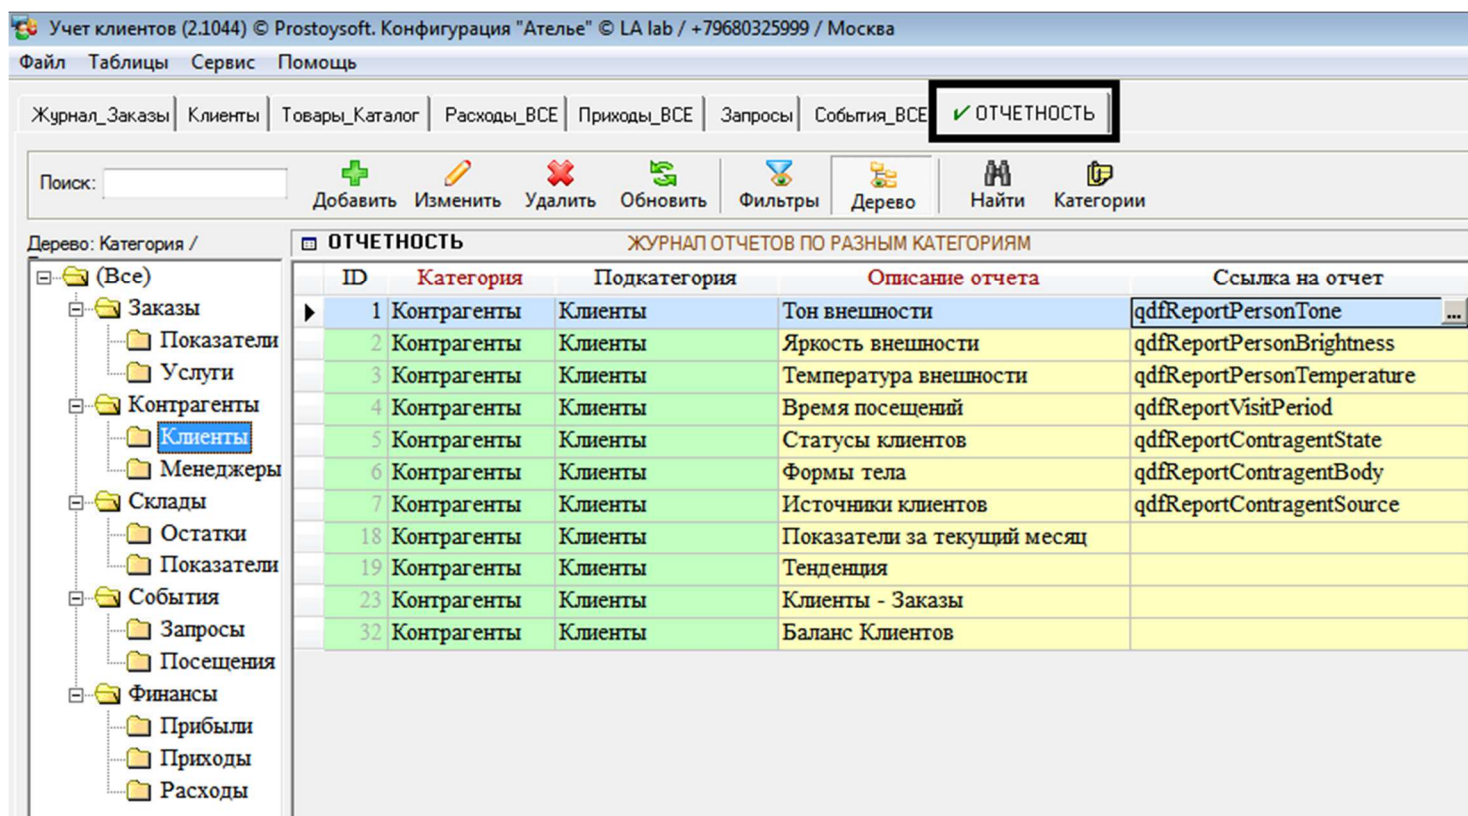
Учет клиентов (2.1044) © Prostoysoft. Конфигурация "Ателье" © LA lab / +79680325999 / Москва

Файл Таблицы Сервис Помощь

Журнал_Заказы | Клиенты | Товары_Каталог | Расходы_ВСЕ | Приходы_ВСЕ | Запросы | События_ВСЕ | ✔ ОТЧЕТНОСТЬ

Поиск: Добавить Изменить Удалить Обновить Фильтры Дерево Найти Категории

Дерево: Категория /

(Все)
Заказы
Показатели
Услуги
Контрагенты
Клиенты
Менеджеры
Склады
Остатки
Показатели
События
Запросы
Посещения
Финансы
Прибыли
Приходы
Расходы

ОТЧЕТНОСТЬ ЖУРНАЛ ОТЧЕТОВ ПО РАЗНЫМ КАТЕГОРИЯМ

| ID | Категория | Подкатегория | Описание отчета | Ссылка на отчет |
|---|---|---|---|---|
| 1 | Контрагенты | Клиенты | Тон внешности | qdfReportPersonTone |
| 2 | Контрагенты | Клиенты | Яркость внешности | qdfReportPersonBrightness |
| 3 | Контрагенты | Клиенты | Температура внешности | qdfReportPersonTemperature |
| 4 | Контрагенты | Клиенты | Время посещений | qdfReportVisitPeriod |
| 5 | Контрагенты | Клиенты | Статусы клиентов | qdfReportContragentState |
| 6 | Контрагенты | Клиенты | Формы тела | qdfReportContragentBody |
| 7 | Контрагенты | Клиенты | Источники клиентов | qdfReportContragentSource |
| 18 | Контрагенты | Клиенты | Показатели за текущий месяц | |
| 19 | Контрагенты | Клиенты | Тенденция | |
| 23 | Контрагенты | Клиенты | Клиенты - Заказы | |
| 32 | Контрагенты | Клиенты | Баланс Клиентов | |